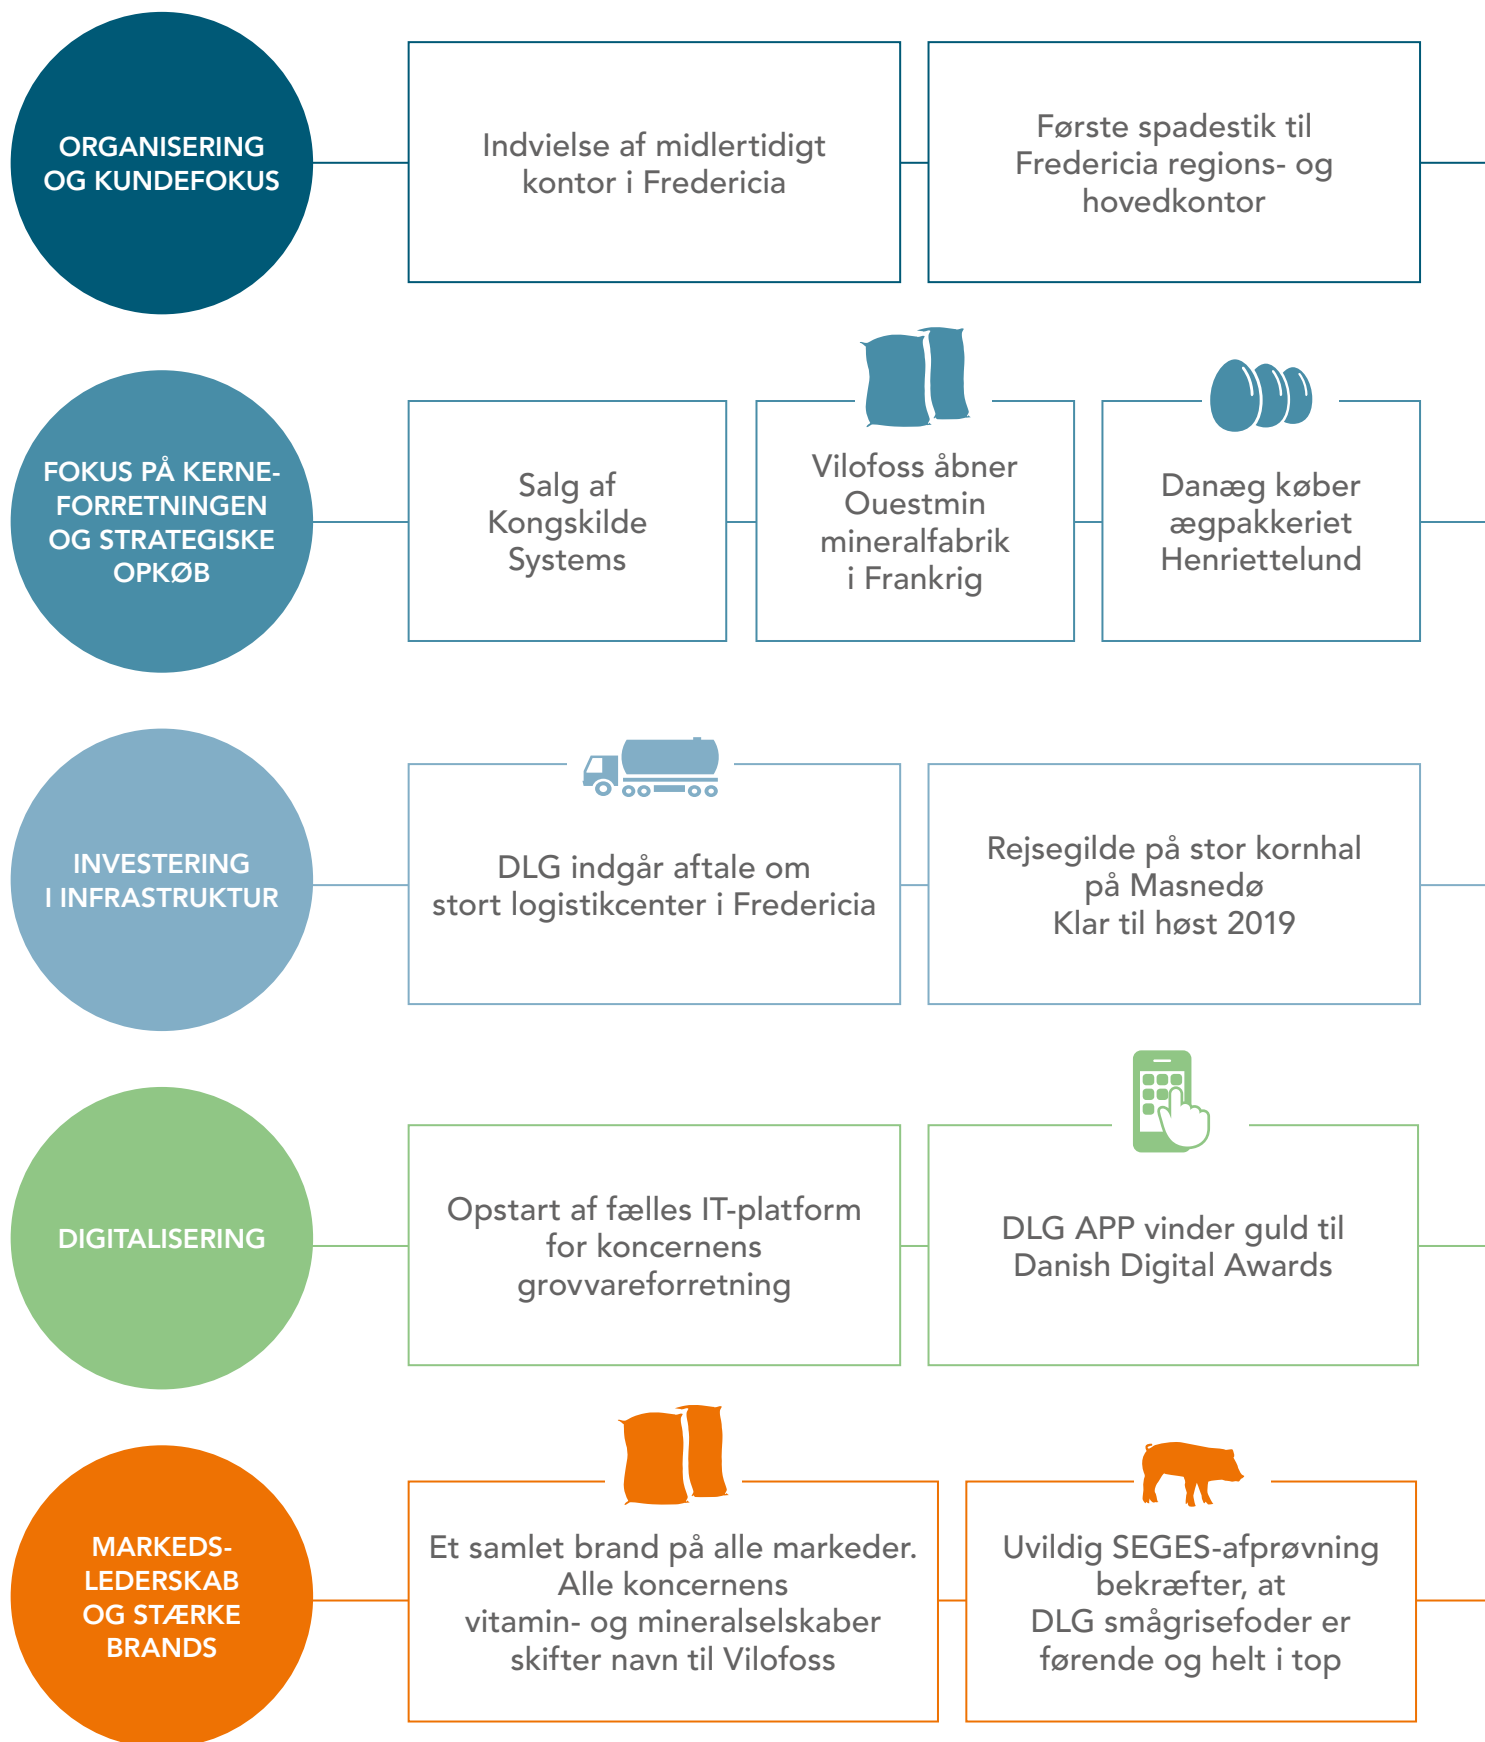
ORGANISERING OG KUNDEFOKUS

Indvielse af midlertidigt kontor i Fredericia

Første spadestik til Fredericia regions- og hovedkontor

FOKUS PÅ KERNEFORRETNINGEN OG STRATEGISKE OPKØB

Salg af Kongskilde Systems

Vilofoss åbner Ouestmin mineralfabrik i Frankrig

Danæg køber ægpakkeriet Henriettelund

INVESTERING I INFRASTRUKTUR

DLG indgår aftale om stort logistikcenter i Fredericia

Rejsegilde på stor kornhal på Masnedø
Klar til høst 2019

DIGITALISERING

Opstart af fælles IT-platform for koncernens grovvareforretning

DLG APP vinder guld til Danish Digital Awards

MARKEDSLEDERSKAB OG STÆRKE BRANDS

Et samlet brand på alle markeder. Alle koncernens vitamin- og mineralselskaber skifter navn til Vilofoss

Uvildig SEGES-afprøvning bekræfter, at DLG smågrisefoder er førende og helt i top